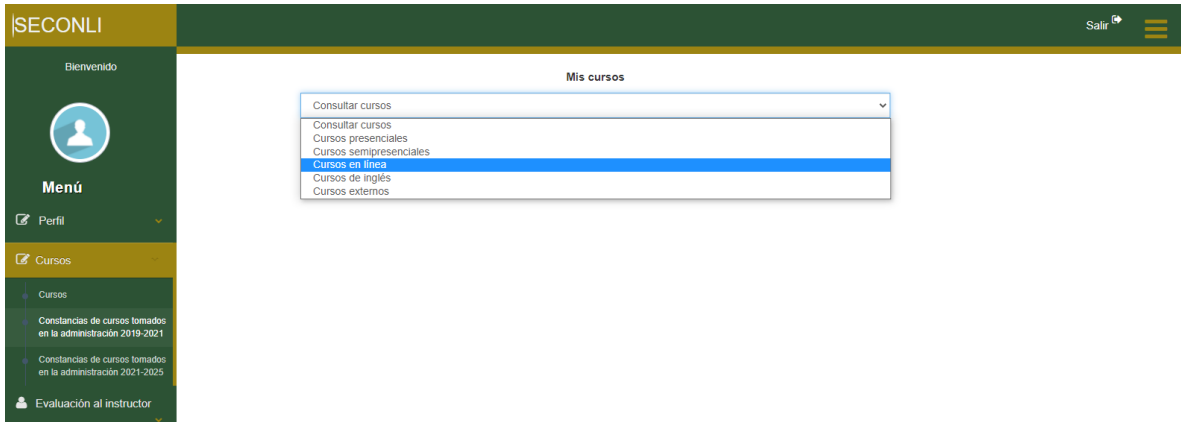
SECONLI

Salir

Bienvenido

Menú

Perfil

Cursos

Cursos

Constancias de cursos tomados en la administración 2019-2021

Constancias de cursos tomados en la administración 2021-2025

Evaluación al instructor

Mis cursos

Consultar cursos

Consultar cursos
Cursos presenciales
Cursos semipresenciales
Cursos en línea
Cursos de inglés
Cursos externos